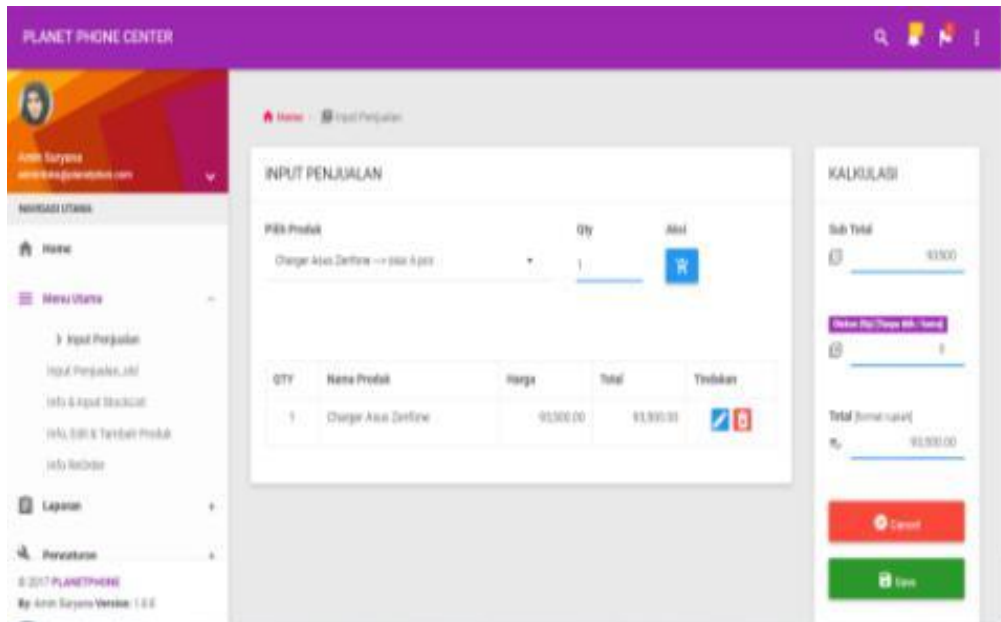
PLANET PHONE CENTER

Amin Suryana
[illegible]

NAVIGASI UTAMA

Home

Menu Utama

Input Penjualan

Input Penjualan_old

Info & Input Stockist

Info, Edit & Tambah Produk

Info Reorder

Laporan

Pengaturan

© 2017 PLANETPHONE

By: Amin Suryana Version: 1.0.0

Home / Input Penjualan

INPUT PENJUALAN

Pilih Produk

Charger Asus Zenfone --> sisa 6 pcs

Qty

1

Aksi

| QTY | Nama Produk | Harga | Total | Tindakan |
|---|---|---|---|---|
| 1 | Charger Asus Zenfone | 93,500.00 | 93,500.00 | |

KALKULASI

Sub Total

93500

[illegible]

0

Total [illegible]

93,500.00

Cancel

Save